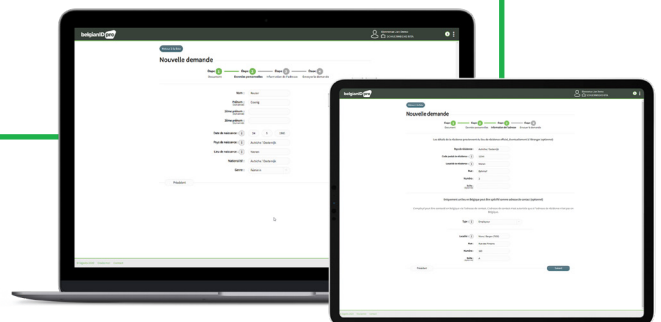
belgianID pro

Retour à l'accueil

Nouvelle demande

Étape 1 Résumé
Étape 2 Données personnelles
Étape 3 Informations de l'adresse
Étape 4 Envoyer la demande

Nom : Brown
Prénom : Georg
Date de naissance : 24 9 1991
Pays de naissance : Autriche - Österreich
Lieu de naissance : Vienne
Nationalité : Autriche - Österreich
Genre : Masculin

Précédent

belgianID pro

Retour à l'accueil

Nouvelle demande

Étape 1
Étape 2
Étape 3
Étape 4

Pays de résidence : Autriche - Österreich
Ville : Vienne
Rue :

Précédent
Suivant